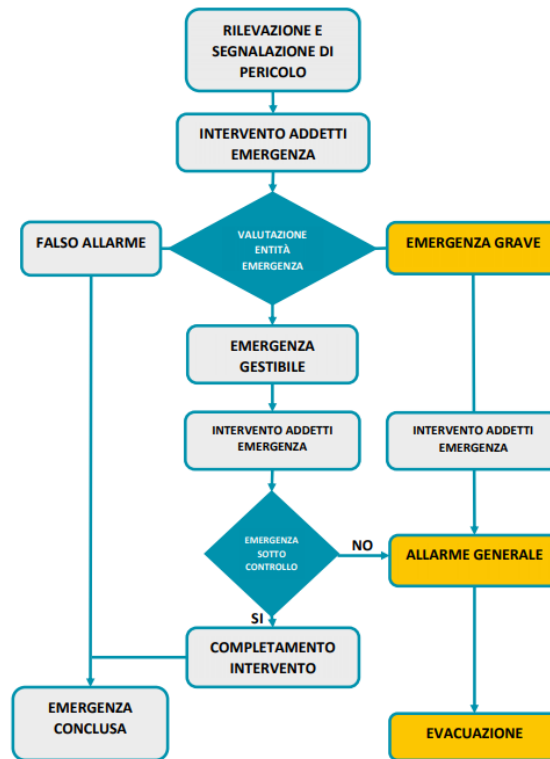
RILEVAZIONE E SEGNALAZIONE DI PERICOLO

INTERVENTO ADDETTI EMERGENZA

FALSO ALLARME

VALUTAZIONE ENTITÀ EMERGENZA

EMERGENZA GRAVE

EMERGENZA GESTIBILE

INTERVENTO ADDETTI EMERGENZA

INTERVENTO ADDETTI EMERGENZA

EMERGENZA SOTTO CONTROLLO

NO

ALLARME GENERALE

SI

COMPLETAMENTO INTERVENTO

EMERGENZA CONCLUSA

EVACUAZIONE